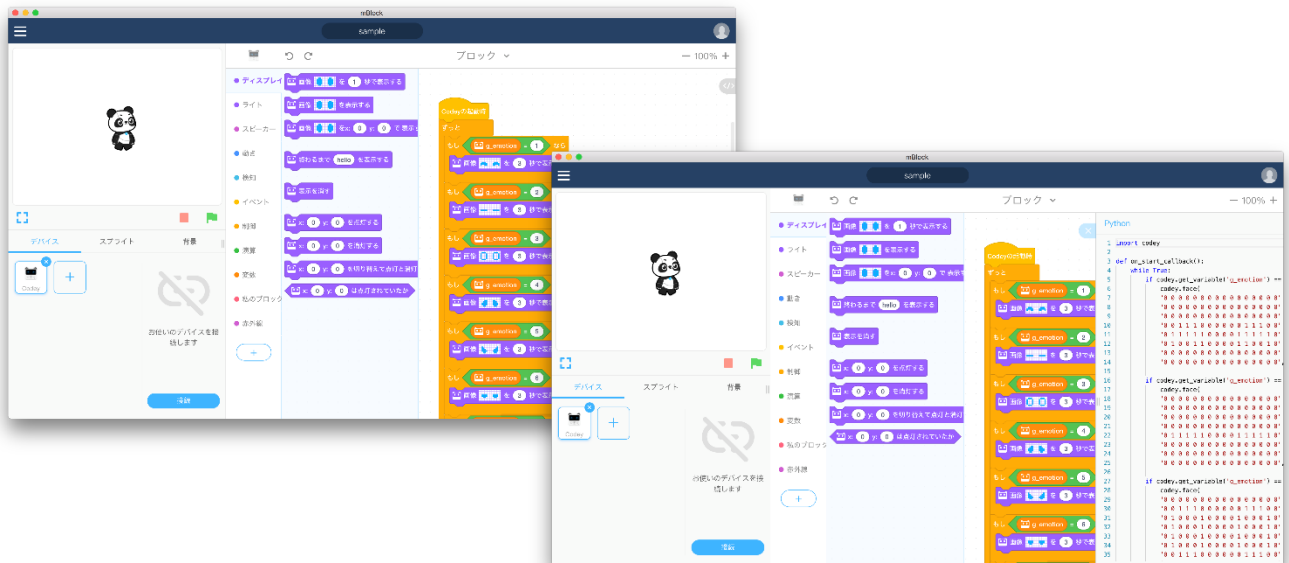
mBlock

sample

ブロック

100%

ディスプレイ
ライト
スピーカー
動き
検知
イベント
制御
演算
変数
私のブロック
赤外線

デバイス
スプライト
背景

Codey

お使いのデバイスを接続します

接続

表示を消す

mBlock

sample

ブロック

100%

ディスプレイ
ライト
スピーカー
動き
検知
イベント
制御
演算
変数
私のブロック
赤外線

デバイス
スプライト
背景

Codey

お使いのデバイスを接続します

接続

Python

import codey

def on_start_callback():
while True:
if codey.get_variable('g_emotion') ==
codey.face(

if codey.get_variable('g_emotion') ==
codey.face(

if codey.get_variable('g_emotion') ==
codey.face(